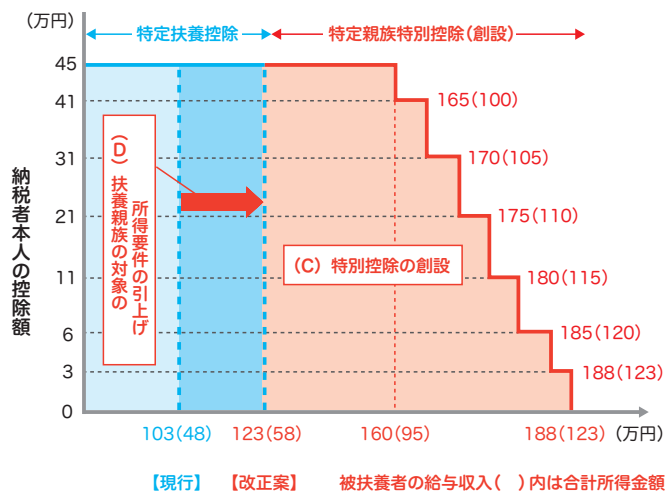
(万円)
特定扶養控除
特定親族特別控除(創設)
45
41
31
21
11
6
3
0
納税者本人の控除額
(D) 扶養親族の対象の所得要件の引上げ
(C) 特別控除の創設
165(100)
170(105)
175(110)
180(115)
185(120)
188(123)
103(48)
123(58)
160(95)
188(123)
(万円)
【現行】 【改正案】 被扶養者の給与収入( )内は合計所得金額